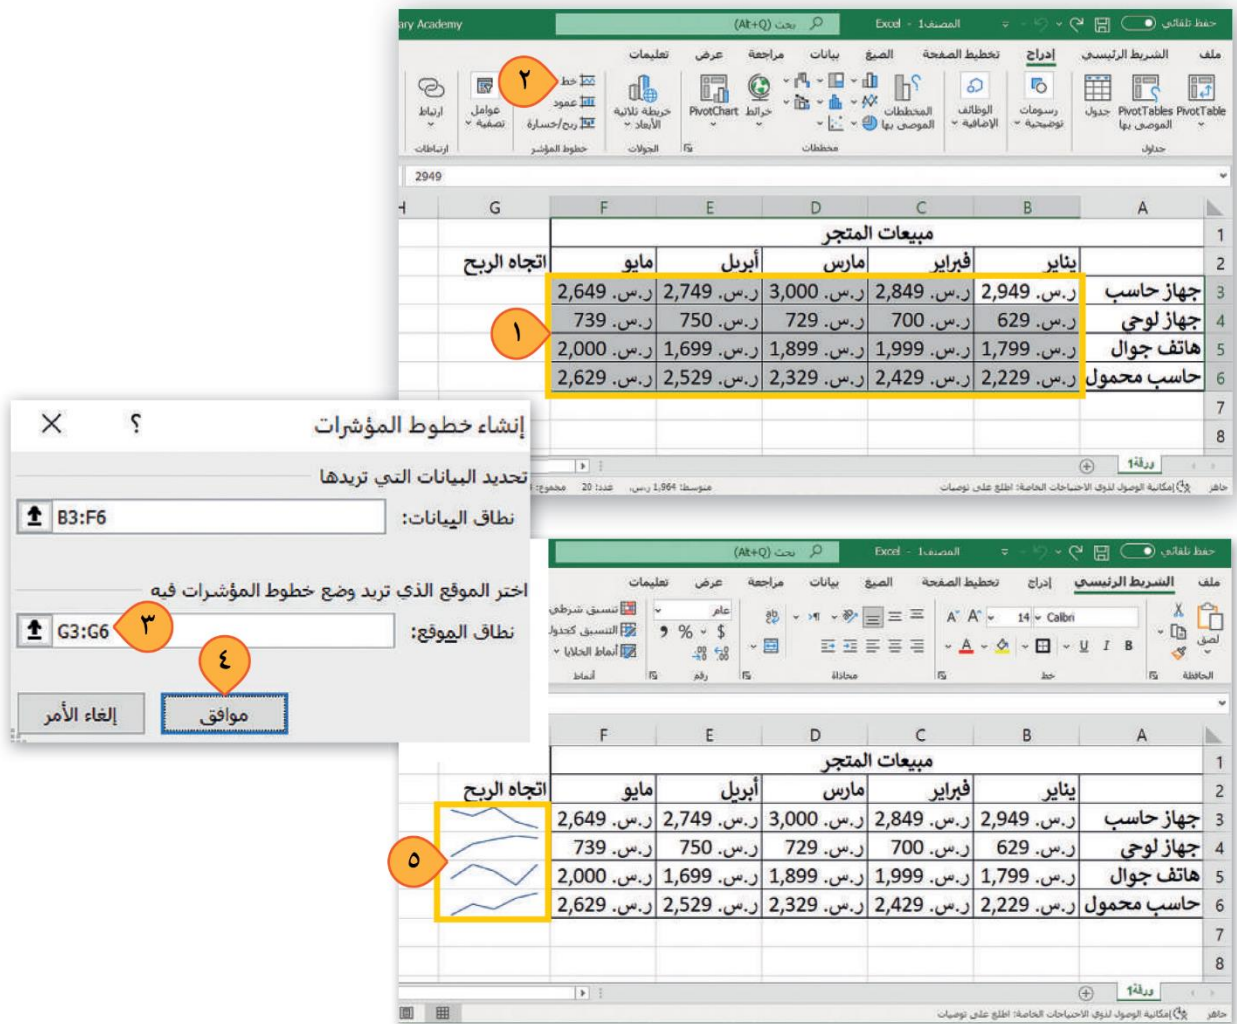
ary Academy (Alt+Q) بحث Excel - المصنف1 حفظ تلقائي

ملف الشريط الرئيسي إدراج تخطيط الصفحة الصيغ بيانات مراجعة عرض تعليمات

PivotTable PivotTables الموصى بها جدول رسومات توضيحية الوظائف الإضافية المخططات الموصى بها PivotChart خرائط خريطة ثلاثية الأبعاد خط عمود ربح/خسارة عوامل تصفية ارتباط

جداول مخططات الجولات خطوط المؤشر ارتباطات

2949

| | A | B | C | D | E | F | G |
|---|---|---|---|---|---|---|---|
| 1 | | مبيعات المتجر | | | | | |
| 2 | | يناير | فبراير | مارس | أبريل | مايو | اتجاه الربح |
| 3 | جهاز حاسب | ر.س. 2,949 | ر.س. 2,849 | ر.س. 3,000 | ر.س. 2,749 | ر.س. 2,649 | |
| 4 | جهاز لوحي | ر.س. 629 | ر.س. 700 | ر.س. 729 | ر.س. 750 | ر.س. 739 | |
| 5 | هاتف جوال | ر.س. 1,799 | ر.س. 1,999 | ر.س. 1,899 | ر.س. 1,699 | ر.س. 2,000 | |
| 6 | حاسب محمول | ر.س. 2,229 | ر.س. 2,429 | ر.س. 2,329 | ر.س. 2,529 | ر.س. 2,629 | |
| 7 | | | | | | | |
| 8 | | | | | | | |

١ ٢

ورقة1

جاهز إمكانية الوصول لذوي الاحتياجات الخاصة: اطلع على توصيات متوسط: 1,964 ر.س. عدد: 20 مجموع:

إنشاء خطوط المؤشرات ؟ ×

تحديد البيانات التي تريدها

نطاق البيانات: B3:F6

اختر الموقع الذي تريد وضع خطوط المؤشرات فيه

نطاق الموقع: G3:G6

٣ ٤

موافق إلغاء الأمر

(Alt+Q) بحث Excel - المصنف1 حفظ تلقائي

ملف الشريط الرئيسي إدراج تخطيط الصفحة الصيغ بيانات مراجعة عرض تعليمات

لصق Calibri 14 عام تنسيق شرطي التنسيق كجدول أنماط الخلايا

الحافظة خط محاذاة رقم أنماط

| | A | B | C | D | E | F | |
|---|---|---|---|---|---|---|---|
| 1 | | مبيعات المتجر | | | | | |
| 2 | | يناير | فبراير | مارس | أبريل | مايو | اتجاه الربح |
| 3 | جهاز حاسب | ر.س. 2,949 | ر.س. 2,849 | ر.س. 3,000 | ر.س. 2,749 | ر.س. 2,649 | |
| 4 | جهاز لوحي | ر.س. 629 | ر.س. 700 | ر.س. 729 | ر.س. 750 | ر.س. 739 | |
| 5 | هاتف جوال | ر.س. 1,799 | ر.س. 1,999 | ر.س. 1,899 | ر.س. 1,699 | ر.س. 2,000 | |
| 6 | حاسب محمول | ر.س. 2,229 | ر.س. 2,429 | ر.س. 2,329 | ر.س. 2,529 | ر.س. 2,629 | |
| 7 | | | | | | | |
| 8 | | | | | | | |

٥

ورقة1

جاهز إمكانية الوصول لذوي الاحتياجات الخاصة: اطلع على توصيات